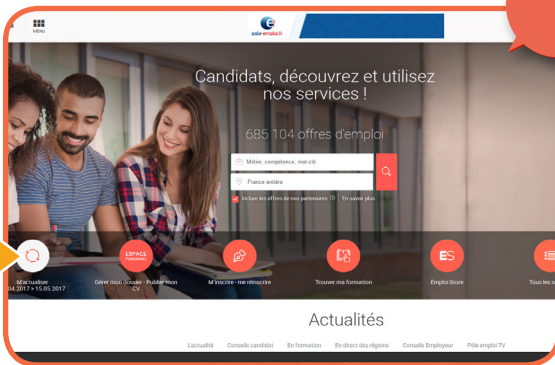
MENU

pole-emploi.fr

Candidats, découvrez et utilisez nos services !

685 104 offres d'emploi

Métier, compétence, mot-clé

France entière

Inclure les offres de nos partenaires En savoir plus

M'actualiser
04.2017 > 15.05.2017

ESPACE PERSONNEL

Gérer mon dossier - Publier mon CV

M'inscrire - me réinscrire

Trouver ma formation

ES

Emploi Store

Tous les s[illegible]

Actualités

L'actualité Conseils candidat En formation En direct des régions Conseils Employeur Pôle emploi TV